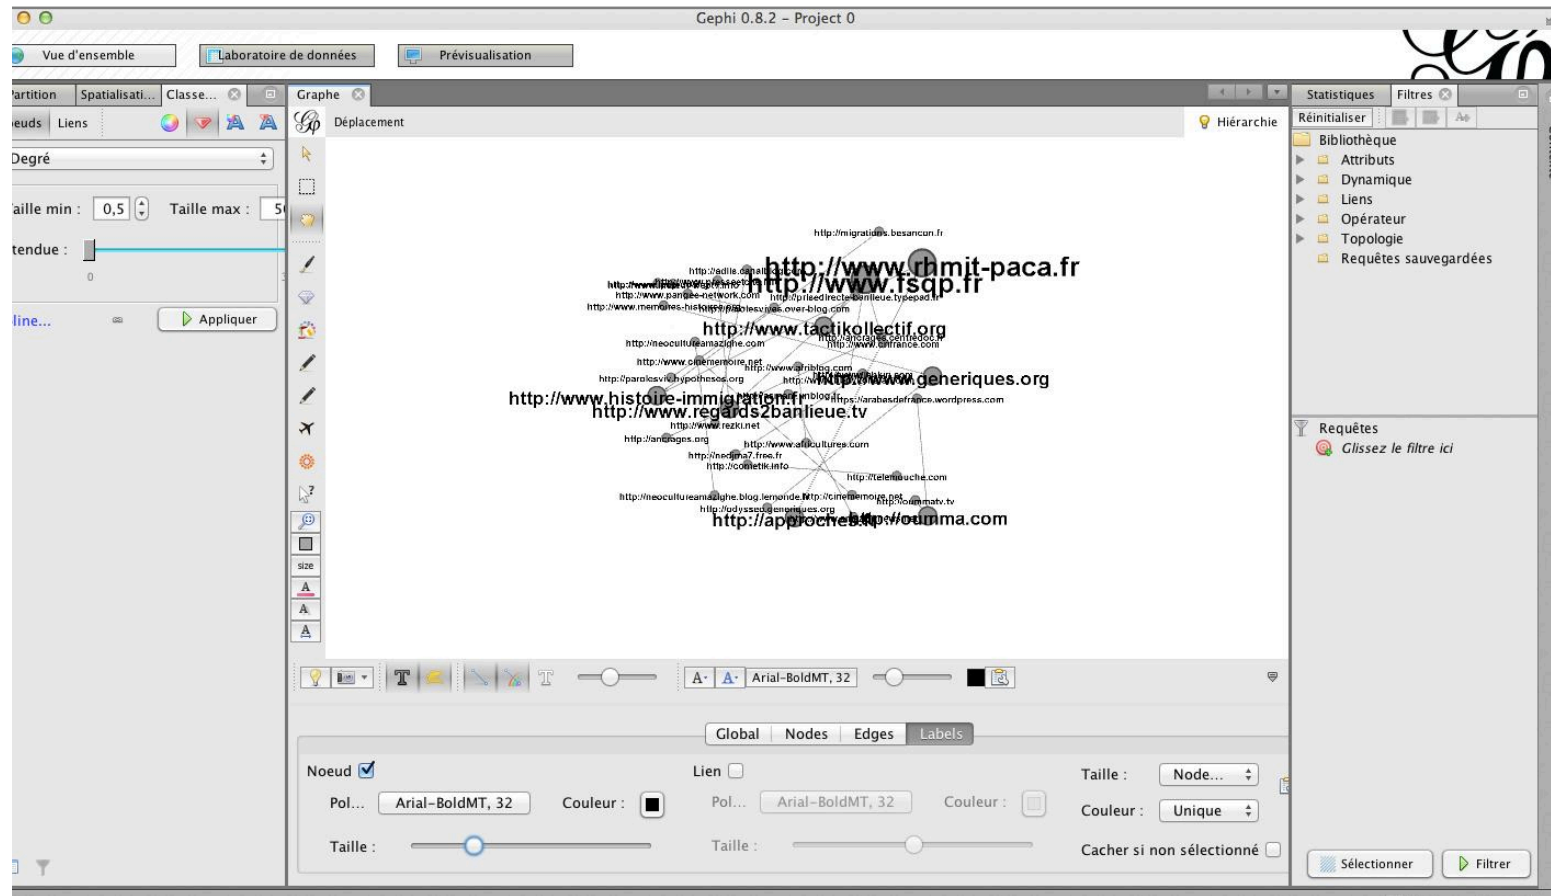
Gephi 0.8.2 - Project 0

Vue d'ensemble
Laboratoire de données
Prévisualisation

artition
Spatialisati...
Classe...
euds
Liens
Degré
aille min :
0,5
Taille max :
5
tendue :
0
line...
Appliquer

Graphe
Déplacement
Hiérarchie

http://migrations.besancon.fr
http://www.rhmit-paca.fr
http://www.fsqp.fr
http://adile.danali
http://www.pangee-network.com
http://www.memoires-histoires.org
http://priseedirecte-banlieue.typepad.fr
http://www.tactikollectif.org
http://neocultureamazighe.com
http://ancrages.centredoc.fr
http://www.cinememoire.net
http://parolesvives.hypotheses.org
http://www.afriblog.com
http://www.generiques.org
http://www.histoire-immigration.fr
http://www.regards2banlieue.tv
http://arabesdefrance.wordpress.com
http://www.rezki.net
http://ancrages.org
http://www.africultures.com
http://nedjma7.free.fr
http://cometik.info
http://telemouche.com
http://neocultureamazighe.blog.lemonde.fr
http://cinememoire.net
http://oummatv.tv
http://odysseo.generiques.org
http://approche.fr
http://oumma.com

size
Arial-BoldMT, 32

Global
Nodes
Edges
Labels

Noeud
Lien
Taille :
Node...
Pol...
Arial-BoldMT, 32
Couleur :
Pol...
Arial-BoldMT, 32
Couleur :
Couleur :
Unique
Taille :
Taille :
Cacher si non sélectionné

Statistiques
Filtres
Réinitialiser
Bibliothèque
Attributs
Dynamique
Liens
Opérateur
Topologie
Requêtes sauvegardées
Requêtes
Glissez le filtre ici
Sélectionner
Filtrer